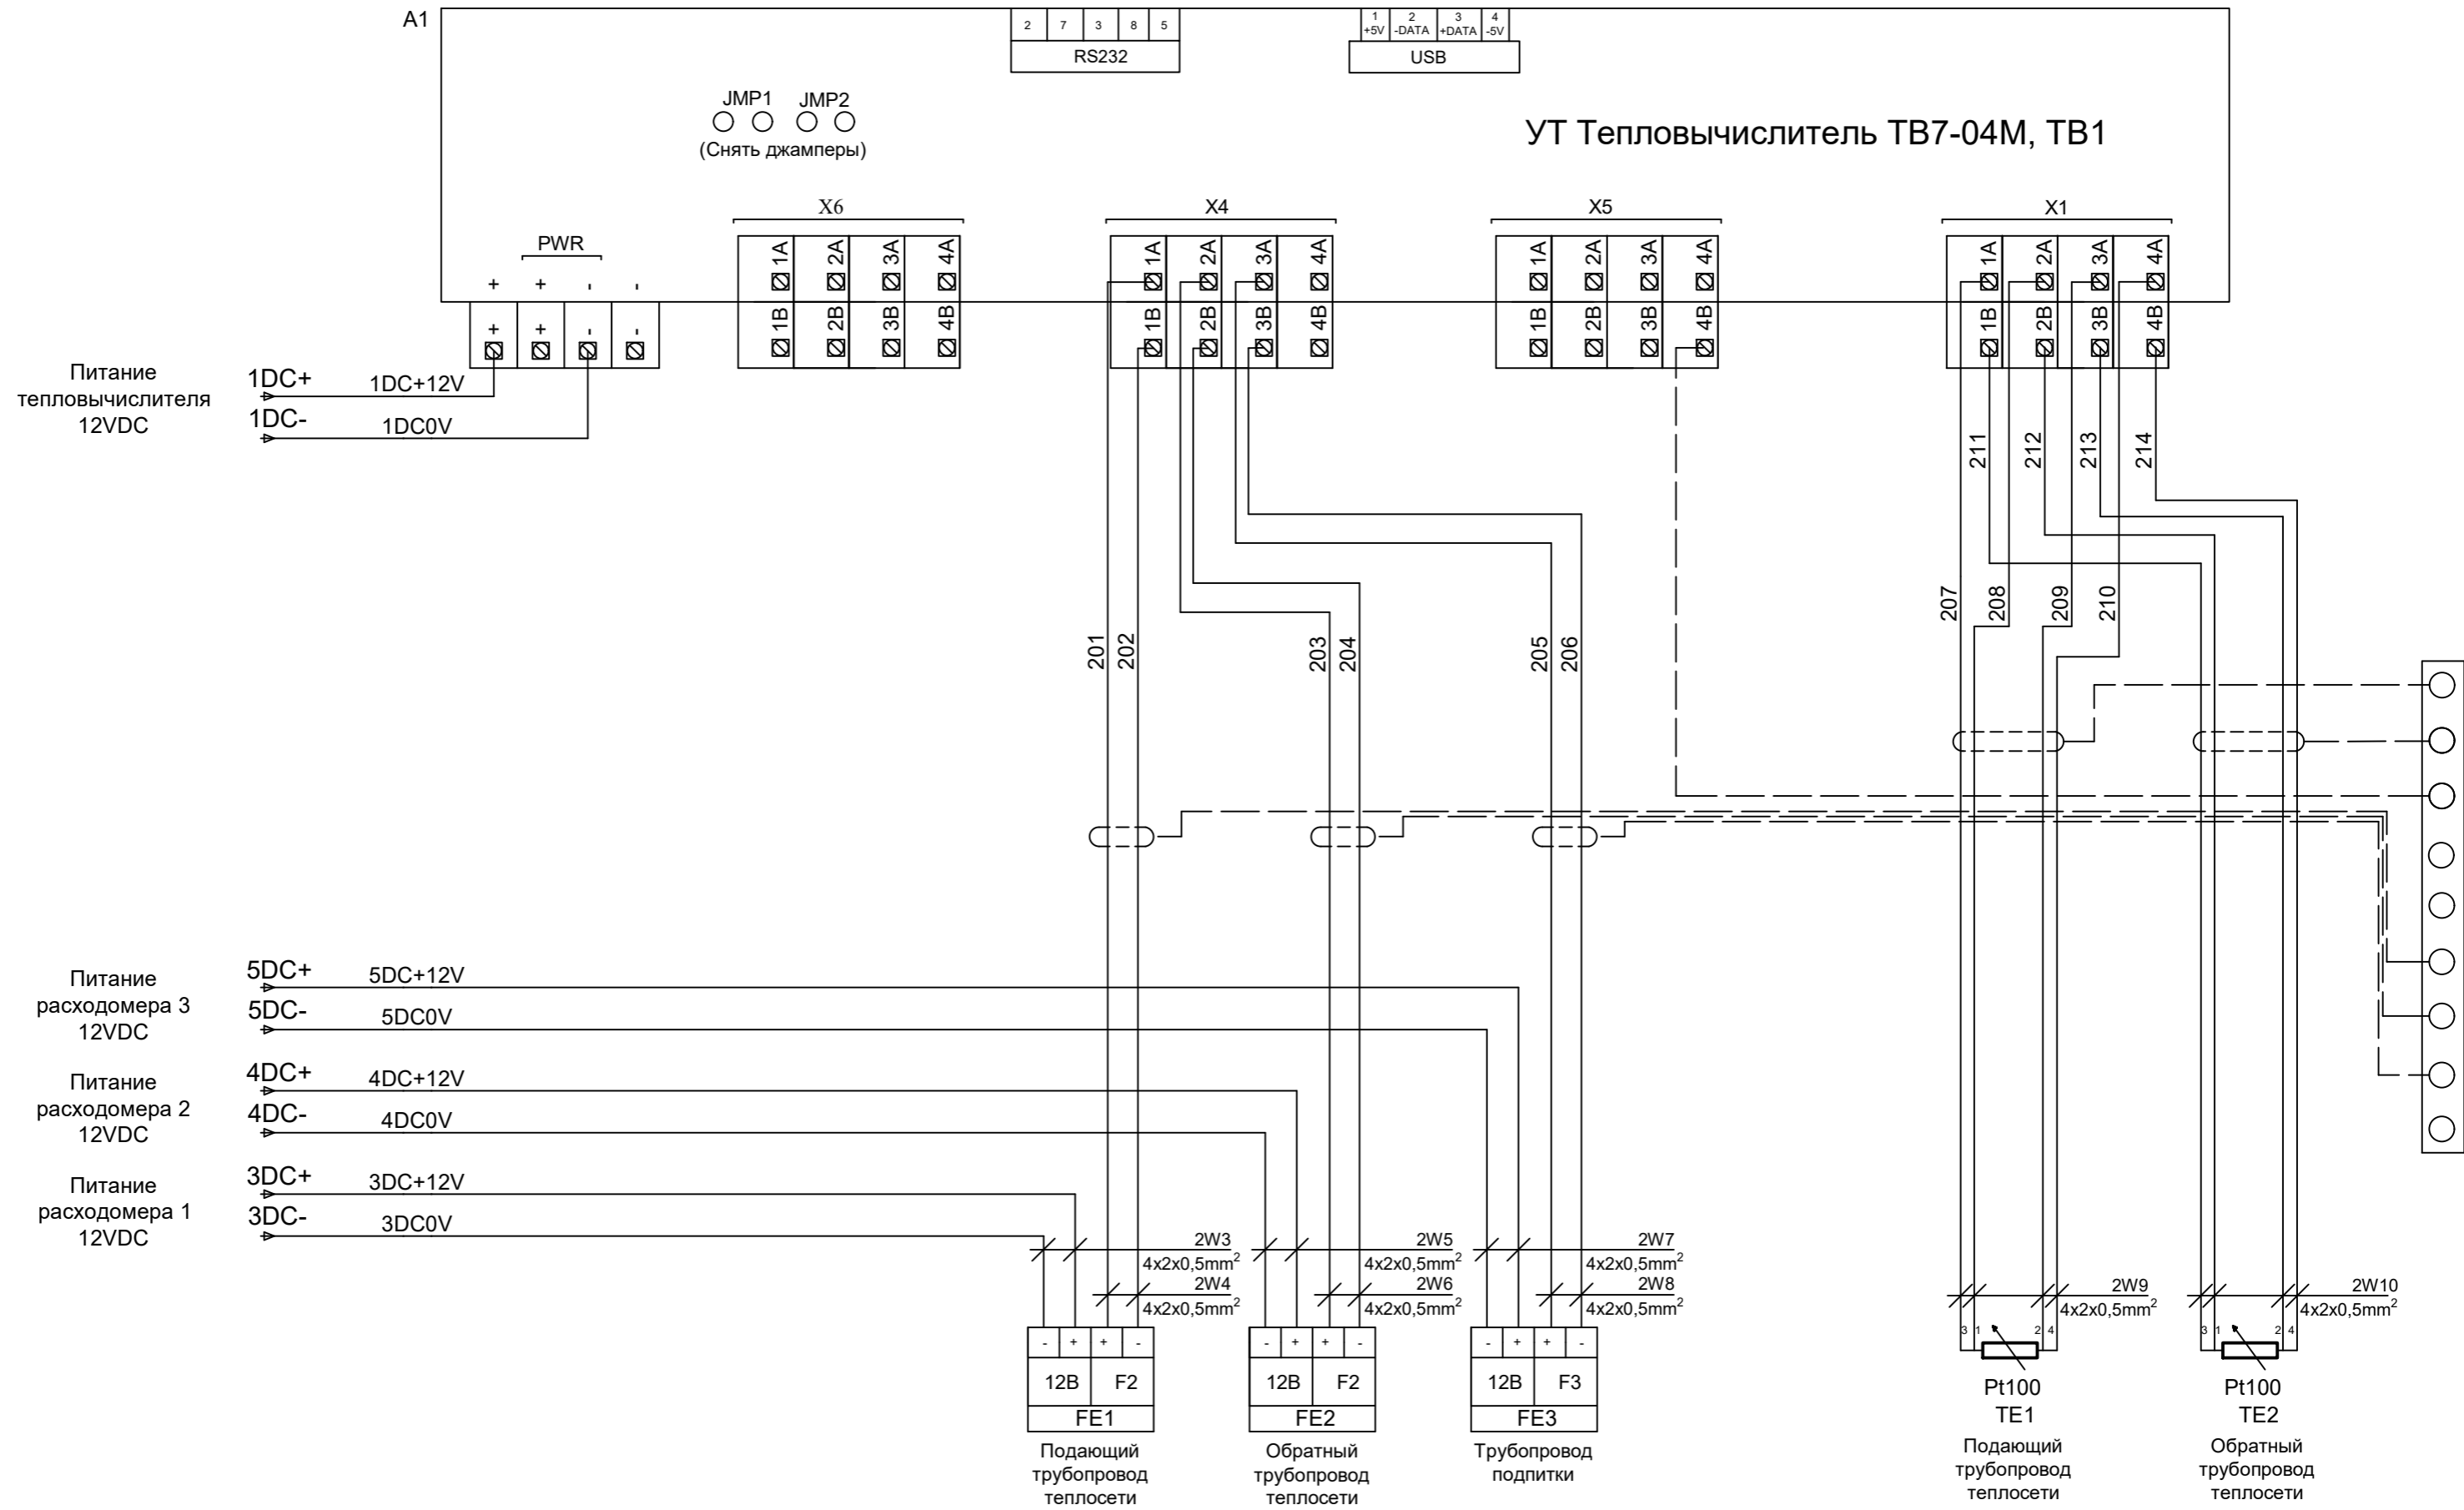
A1

2 7 3 8 5
RS232

1 +5V 2 -DATA 3 +DATA 4 -5V
USB

JMP1 JMP2
(Снять джамперы)

УТ Тепловычислитель ТВ7-04М, ТВ1

PWR
+ + - -
+ + - -

X6
1A 2A 3A 4A
1B 2B 3B 4B

X4
1A 2A 3A 4A
1B 2B 3B 4B

X5
1A 2A 3A 4A
1B 2B 3B 4B

X1
1A 2A 3A 4A
1B 2B 3B 4B

Питание тепловычислителя 12VDC
1DC+ 1DC+12V
1DC- 1DC0V

211 212 213 214
207 208 209 210
201 202 203 204 205 206

Питание расходомера 3 12VDC
5DC+ 5DC+12V
5DC- 5DC0V

Питание расходомера 2 12VDC
4DC+ 4DC+12V
4DC- 4DC0V

Питание расходомера 1 12VDC
3DC+ 3DC+12V
3DC- 3DC0V

2W3 $4x2x0,5mm^2$
2W4 $4x2x0,5mm^2$
2W5 $4x2x0,5mm^2$
2W6 $4x2x0,5mm^2$
2W7 $4x2x0,5mm^2$
2W8 $4x2x0,5mm^2$
2W9 $4x2x0,5mm^2$
2W10 $4x2x0,5mm^2$

- + + -
12В F2
FE1
Подающий трубопровод теплосети

- + + -
12В F2
FE2
Обратный трубопровод теплосети

- + + -
12В F3
FE3
Трубопровод подпитки

3 1 2 4
Pt100
TE1
Подающий трубопровод теплосети

3 1 2 4
Pt100
TE2
Обратный трубопровод теплосети